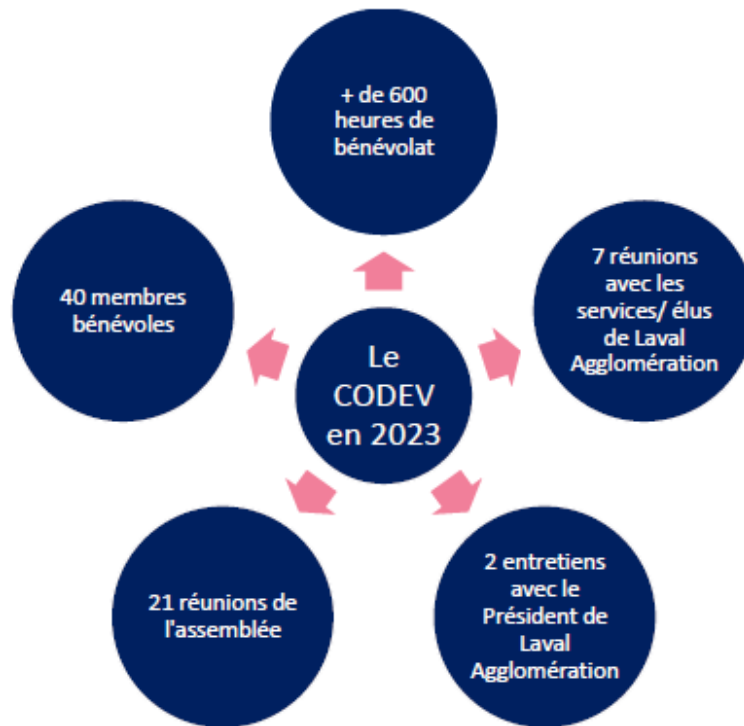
Le CODEV en 2023

+ de 600 heures de bénévolat

7 réunions avec les services/ élus de Laval Agglomération

2 entretiens avec le Président de Laval Agglomération

21 réunions de l'assemblée

40 membres bénévoles